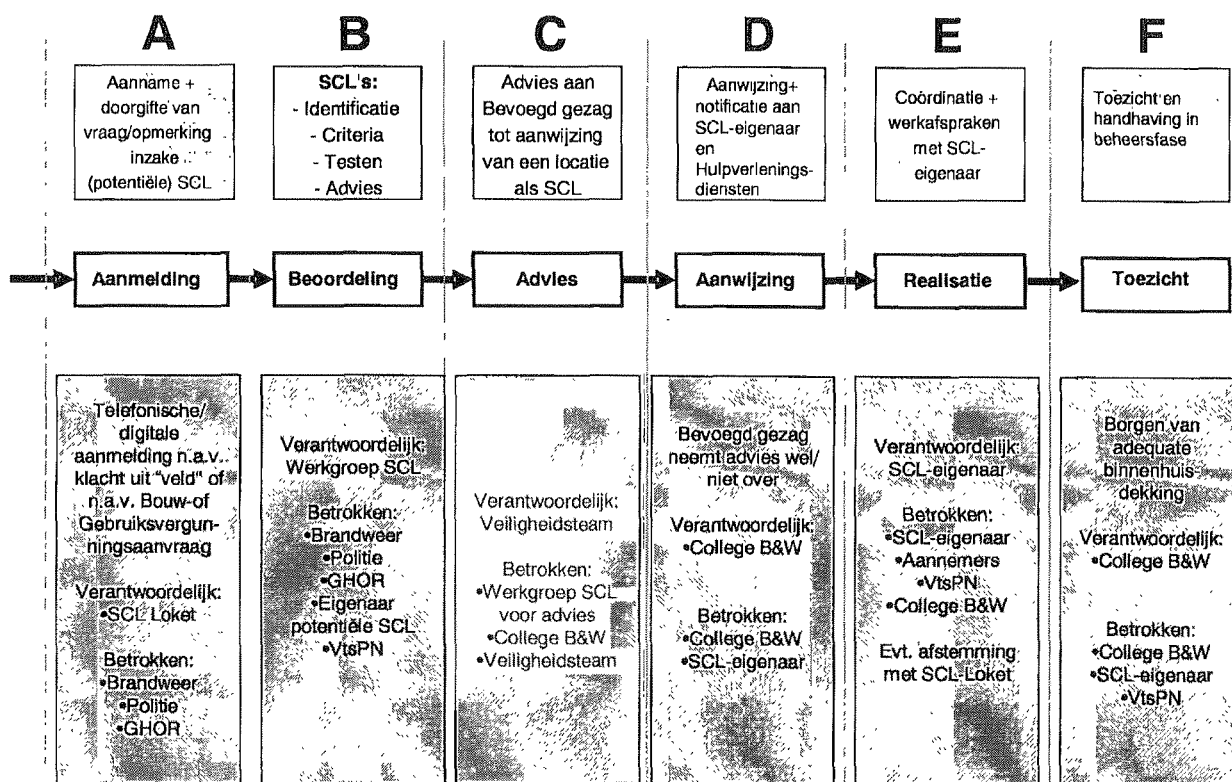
A

Aanname + doorgifte van vraag/opmerking inzake (potentiële) SCL

Aanmelding

Telefonische/ digitale aanmelding n.a.v. klacht uit "veld" of n.a.v. Bouw-of Gebruiksvergunningsaanvraag

Verantwoordelijk:
•SCL Loket

Betrokken:
•Brandweer
•Politie
•GHOR

B

SCL's:
- Identificatie
- Criteria
- Testen
- Advies

Beoordeling

Verantwoordelijk: Werkgroep SCL

Betrokken:
•Brandweer
•Politie
•GHOR
•Eigenaar potentiële SCL
•VtsPN

C

Advies aan Bevoegd gezag tot aanwijzing van een locatie als SCL

Advies

Verantwoordelijk: Veiligheidsteam

Betrokken:
•Werkgroep SCL voor advies
•College B&W
•Veiligheidsteam

D

Aanwijzing+ notificatie aan SCL-eigenaar en Hulpverleningsdiensten

Aanwijzing

Bevoegd gezag neemt advies wel/ niet over

Verantwoordelijk:
•College B&W

Betrokken:
•College B&W
•SCL-eigenaar

E

Coördinatie + werkafspraken met SCL-eigenaar

Realisatie

Verantwoordelijk: SCL-eigenaar

Betrokken:
•SCL-eigenaar
•Aannemers
•VtsPN
•College B&W

Evt. afstemming met SCL-Loket

F

Toezicht en handhaving in beheersfase

Toezicht

Borgen van adequate binnenhuis-dekking

Verantwoordelijk:
•College B&W

Betrokken:
•College B&W
•SCL-eigenaar
•VtsPN